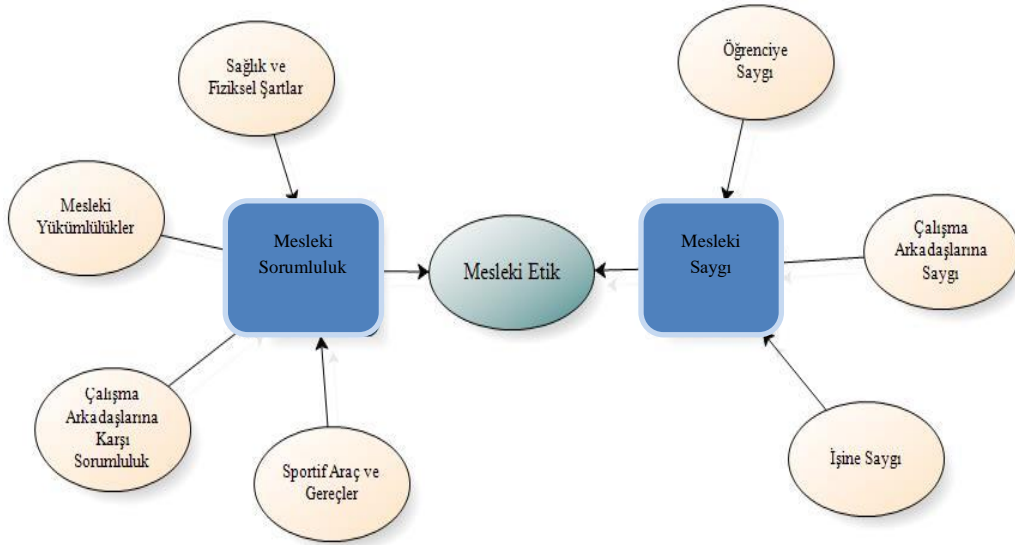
Sağlık ve Fiziksel Şartlar

Mesleki Yükümlülükler

Mesleki Sorumluluk

Çalışma Arkadaşlarına Karşı Sorumluluk

Sportif Araç ve Gereçler

Mesleki Etik

Öğrenciye Saygı

Mesleki Saygı

Çalışma Arkadaşlarına Saygı

İşine Saygı